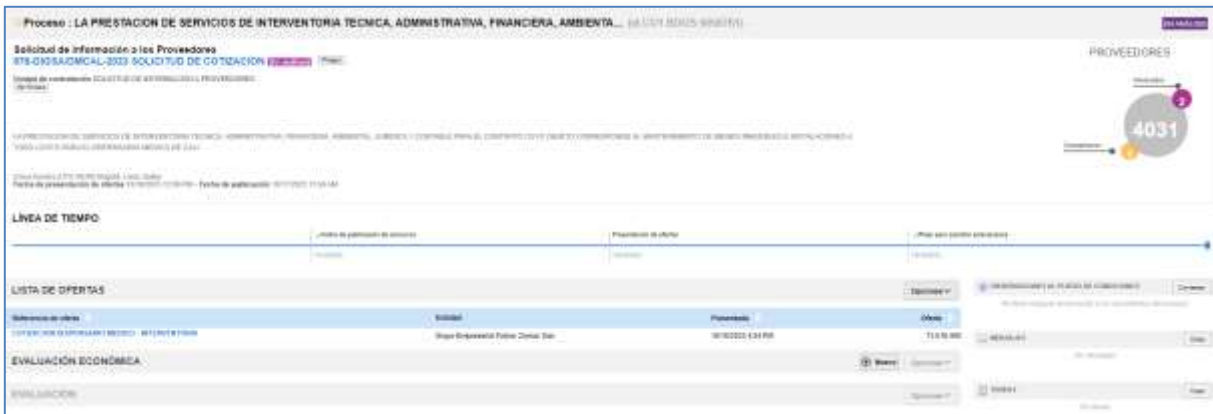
Proceso : LA PRESTACION DE SERVICIOS DE INTERVENTORIA TECNICA, ADMINISTRATIVA, FINANCIERA, AMBIENTA... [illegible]

EN ANÁLISIS

Solicitud de información a los Proveedores
078-DIOSA/DMCAL-2023 SOLICITUD DE COTIZACION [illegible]

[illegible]

PROVEEDORES

4031

2

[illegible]

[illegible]

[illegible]

LÍNEA DE TIEMPO

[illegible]

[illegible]

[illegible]

LISTA DE OFERTAS

Opciones

| Referencia de oferta | Entidad | Presentada | Oferta |
|---|---|---|---|
| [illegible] | Grupo Empresarial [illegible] | 10/10/2023 4:24 PM | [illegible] |

EVALUACIÓN ECONÓMICA

Nuevo

Opciones

EVALUACIÓN

Opciones

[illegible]

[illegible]

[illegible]